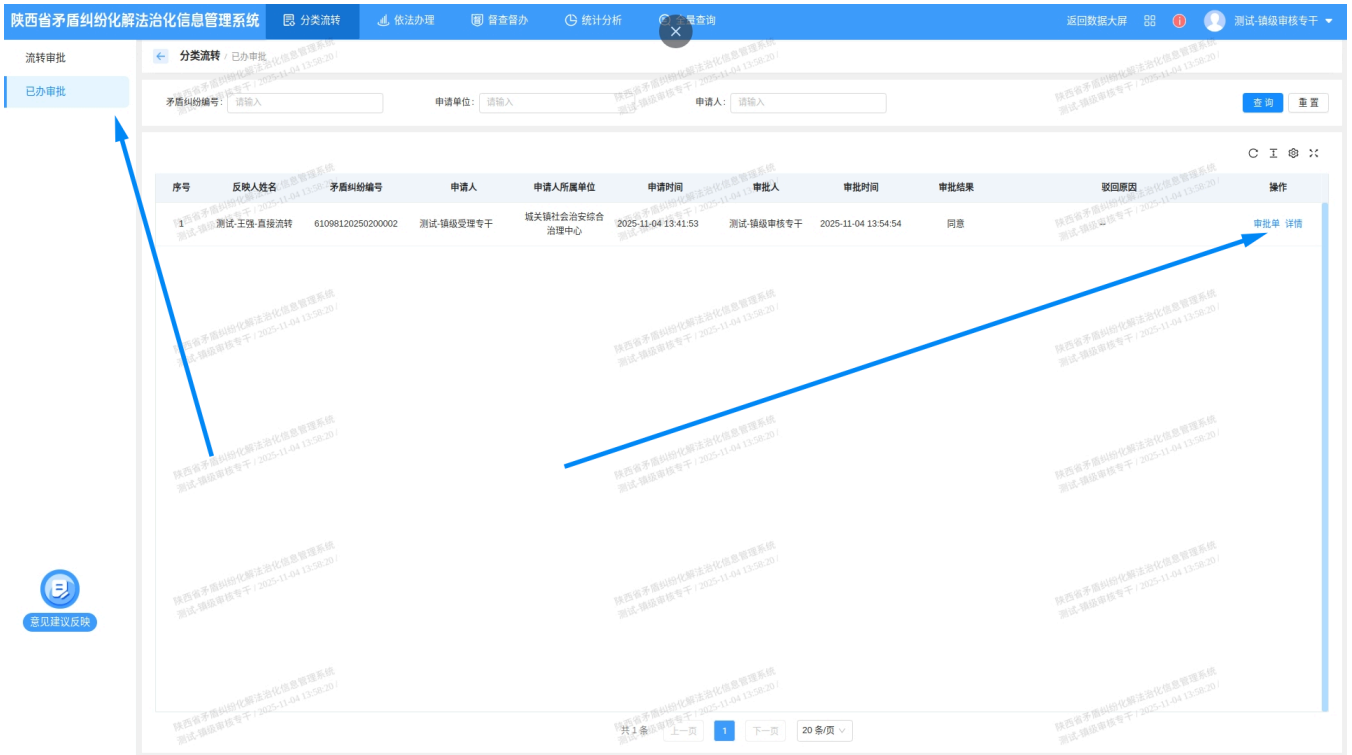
陕西省矛盾纠纷化解法治化信息管理系统 分类流转 依法办理 督查督办 统计分析 全景查询 返回数据大屏 测试-镇级审核专干

流转审批
已办审批

分类流转 / 已办审批

矛盾纠纷编号: 请输入 申请单位: 请输入 申请人: 请输入 查询 重置

| 序号 | 反映人姓名 | 矛盾纠纷编号 | 申请人 | 申请人所属单位 | 申请时间 | 审批人 | 审批时间 | 审批结果 | 驳回原因 | 操作 |
|---|---|---|---|---|---|---|---|---|---|---|
| 1 | 测试-王强-直接流转 | 61098120250200002 | 测试-镇级受理专干 | 城关镇社会治安综合治理中心 | 2025-11-04 13:41:53 | 测试-镇级审核专干 | 2025-11-04 13:54:54 | 同意 | -- | 审批单 详情 |

共 1 条 上一页 1 下一页 20 条/页

意见建议反映

陕西省矛盾纠纷化解法治化信息管理系统 测试-镇级审核专干 / 2025-11-04 13:58:20 /